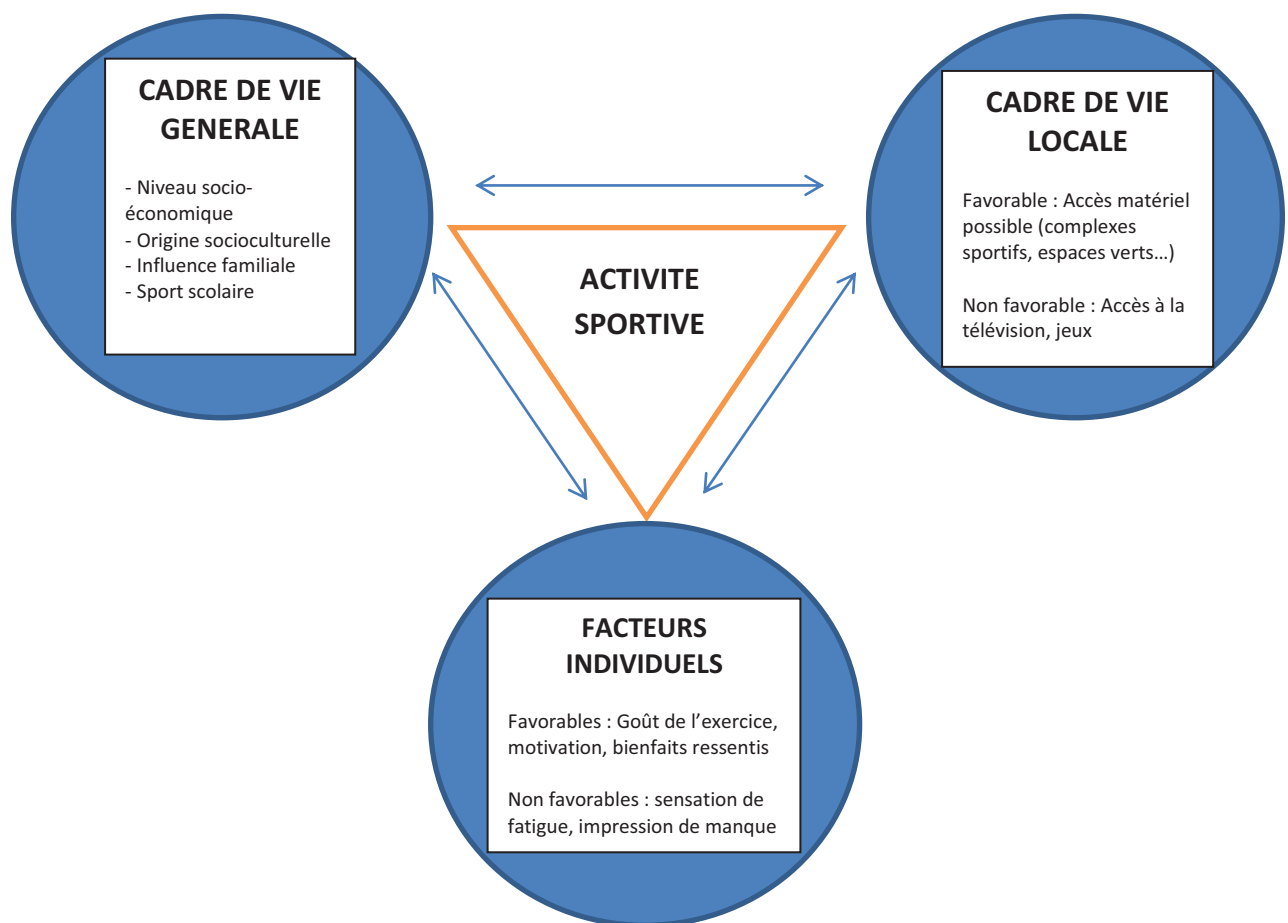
CADRE DE VIE GENERALE

- Niveau socio-économique
- Origine socioculturelle
- Influence familiale
- Sport scolaire

CADRE DE VIE LOCALE

Favorable : Accès matériel possible (complexes sportifs, espaces verts…)

Non favorable : Accès à la télévision, jeux

ACTIVITE SPORTIVE

FACTEURS INDIVIDUELS

Favorables : Goût de l'exercice, motivation, bienfaits ressentis

Non favorables : sensation de fatigue, impression de manque